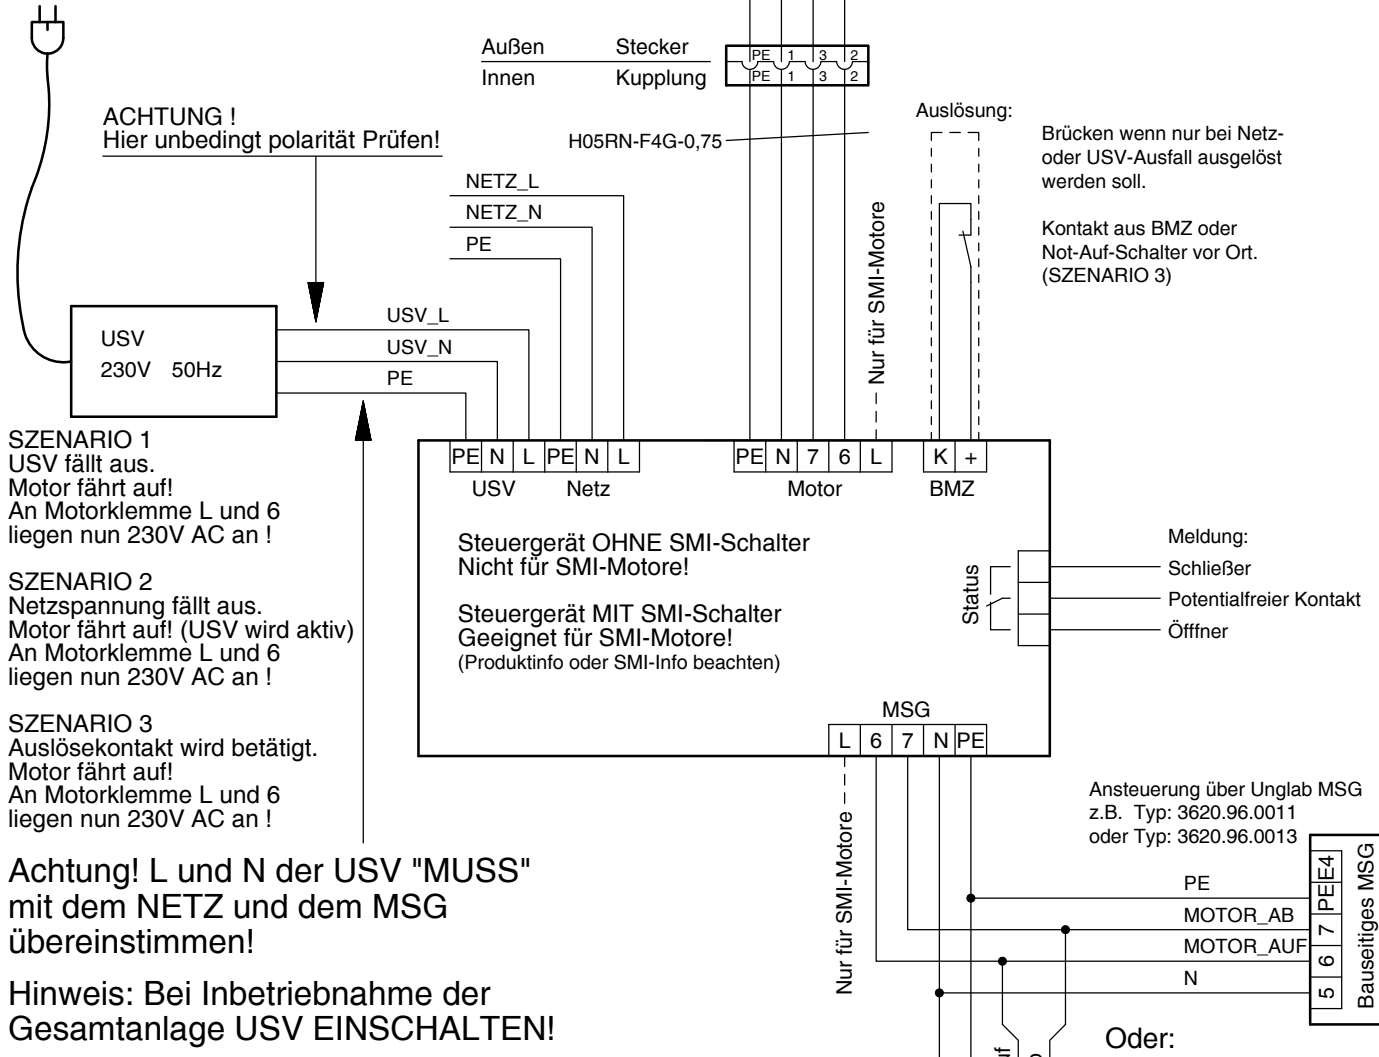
Außen Stecker
Innen Kupplung

| PE | 1 | 3 | 2 |
|---|---|---|---|
| PE | 1 | 3 | 2 |

ACHTUNG !
Hier unbedingt polarität Prüfen!

H05RN-F4G-0,75

Auslösung:

Brücken wenn nur bei Netz- oder USV-Ausfall ausgelöst werden soll.

Kontakt aus BMZ oder Not-Auf-Schalter vor Ort. (SZENARIO 3)

NETZ_L
NETZ_N
PE

Nur für SMI-Motore

USV
230V 50Hz

USV_L
USV_N
PE

SZENARIO 1
USV fällt aus.
Motor fährt auf!
An Motorklemme L und 6 liegen nun 230V AC an !

SZENARIO 2
Netzspannung fällt aus.
Motor fährt auf! (USV wird aktiv)
An Motorklemme L und 6 liegen nun 230V AC an !

SZENARIO 3
Auslösekontakt wird betätigt.
Motor fährt auf!
An Motorklemme L und 6 liegen nun 230V AC an !

PE N L PE N L
USV Netz

PE N 7 6 L
Motor

K +
BMZ

Steuergerät OHNE SMI-Schalter
Nicht für SMI-Motore!

Steuergerät MIT SMI-Schalter
Geeignet für SMI-Motore!
(Produktinfo oder SMI-Info beachten)

Status

Meldung:
Schließer
Potentialfreier Kontakt
Öffner

MSG
L 6 7 N PE

Nur für SMI-Motore

Ansteuerung über Unglab MSG
z.B. Typ: 3620.96.0011
oder Typ: 3620.96.0013

PE
MOTOR_AB
MOTOR_AUF
N

E4 PE 7 6 5
Bauseitiges MSG

Achtung! L und N der USV "MUSS" mit dem NETZ und dem MSG übereinstimmen!

Hinweis: Bei Inbetriebnahme der Gesamtanlage USV EINSCHALTEN!

Oder: